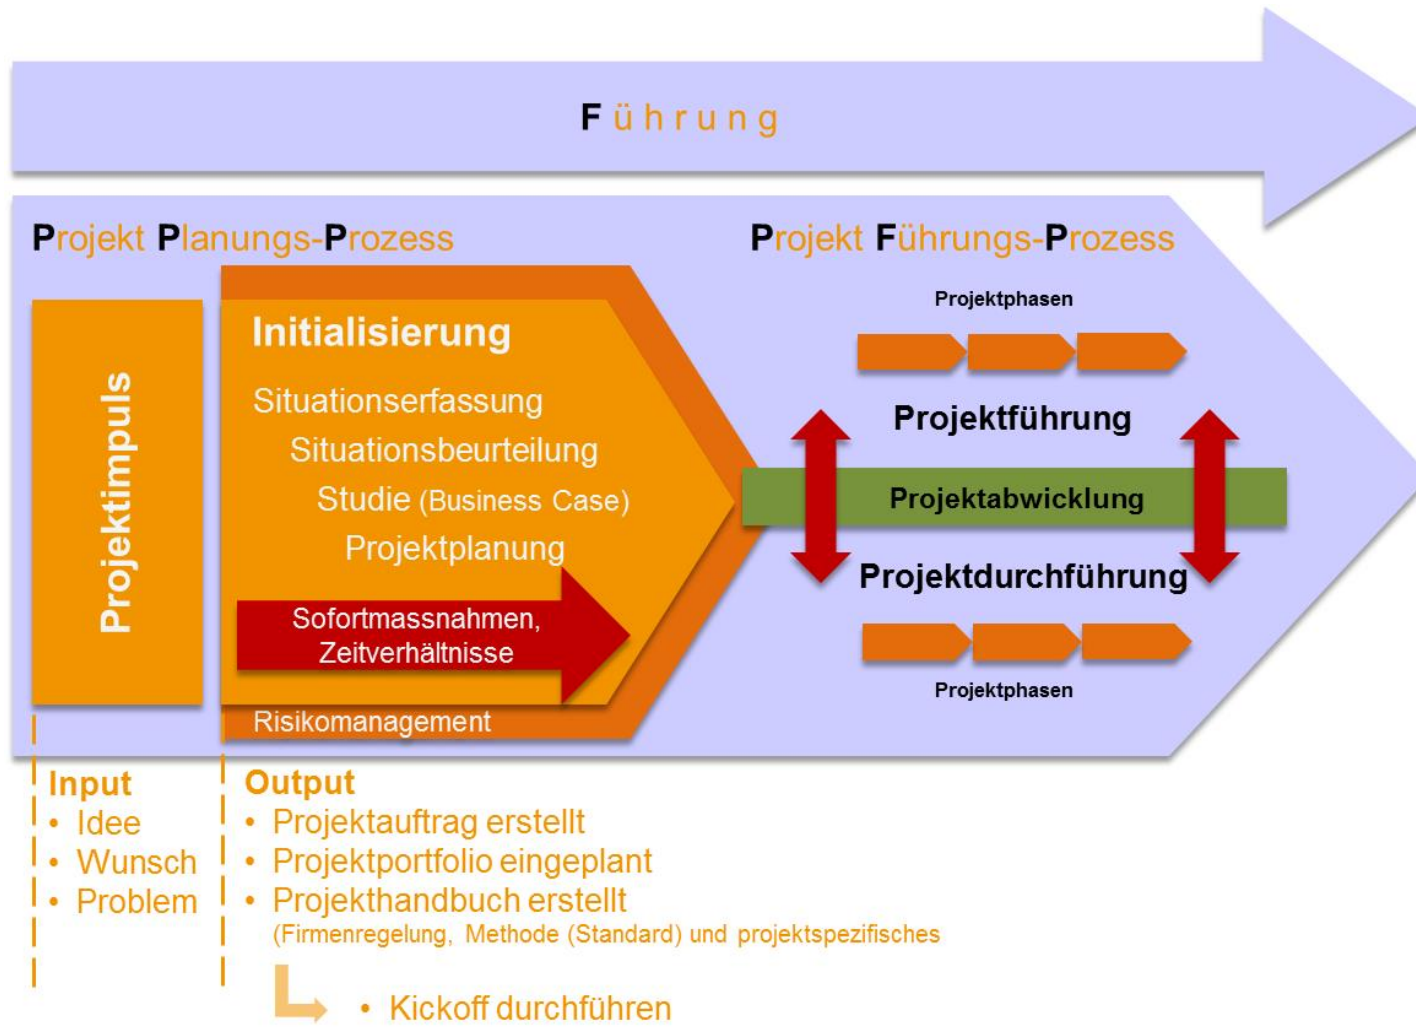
Führung

Projekt Planungs-Prozess

Projekt Führungs-Prozess

Projektimpuls

Initialisierung

Situationserfassung

Situationsbeurteilung

Studie (Business Case)

Projektplanung

Sofortmassnahmen, Zeitverhältnisse

Risikomanagement

Projektphasen

Projektführung

Projektabwicklung

Projektdurchführung

Projektphasen

Input
• Idee
• Wunsch
• Problem

Output
• Projektauftrag erstellt
• Projektportfolio eingeplant
• Projekthandbuch erstellt
(Firmenregelung, Methode (Standard) und projektspezifisches

• Kickoff durchführen